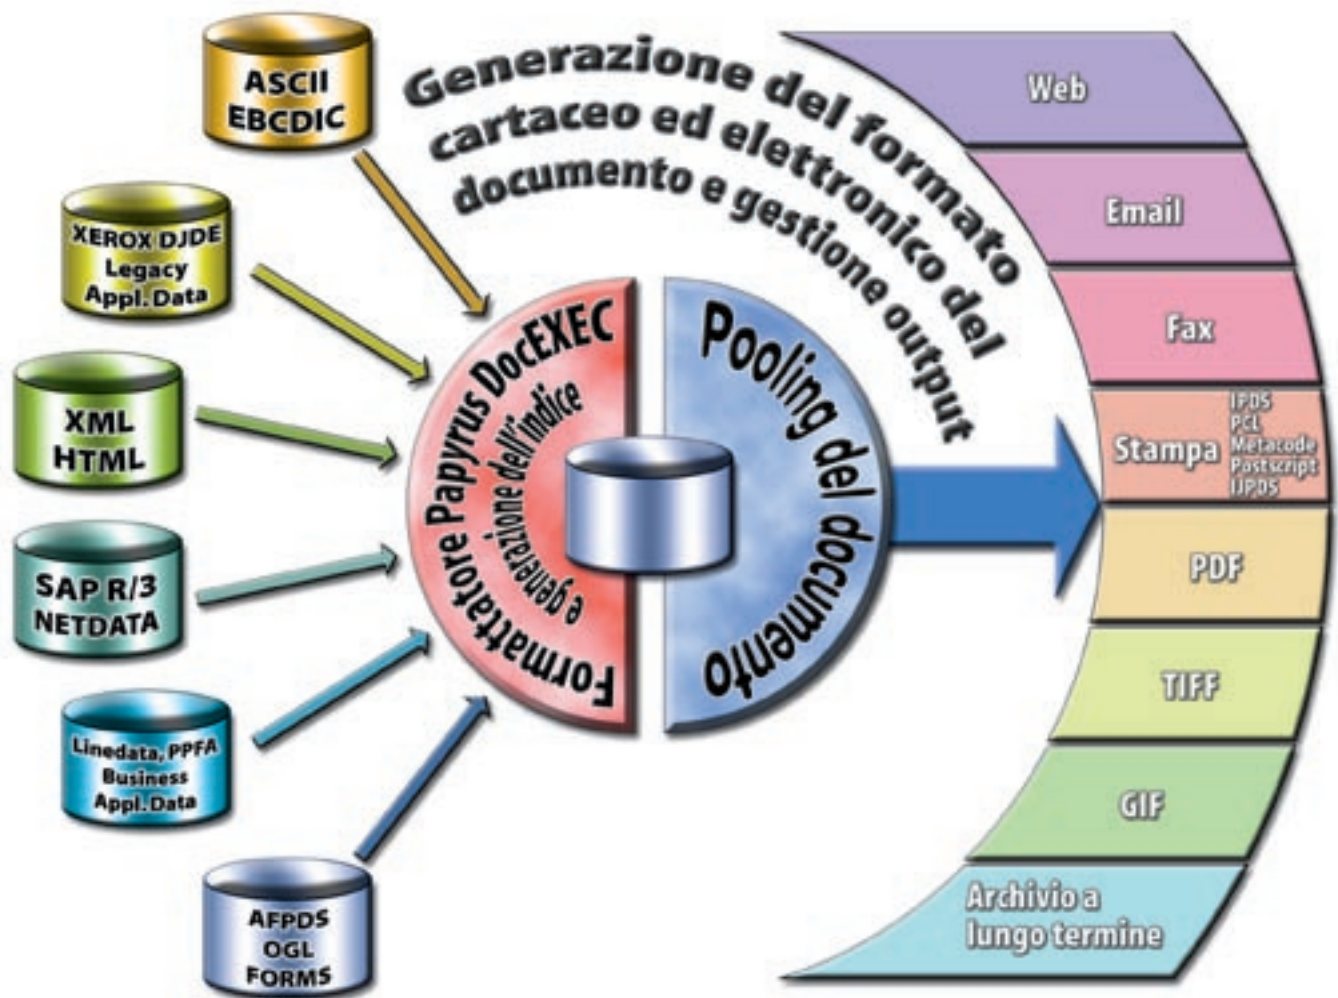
Generazione del formato cartaceo ed elettronico del documento e gestione output

ASCII
EBCDIC

XEROX DJDE
Legacy
Appl.Data

XML
HTML

SAP R/3
NETDATA

Linedata, PPFA
Business
Appl.Data

AFPDS
OGL
FORMS

Formattatore Papyrus DocEXEC
e generazione dell'indice

Pooling del documento

Web

Email

Fax

Stampa
IPDS
PCL
Metacode
Postscript
IJPDS

PDF

TIFF

GIF

Archivio a lungo termine